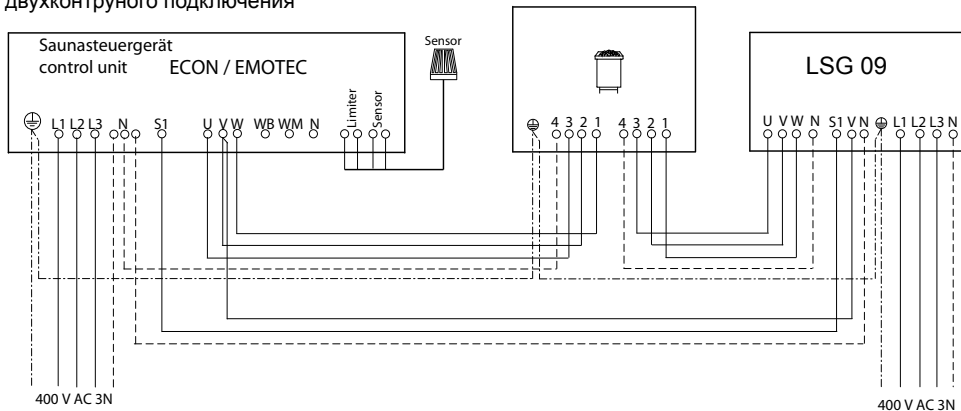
Двухконтурного подключения

Saunasteuergerät
control unit ECON / EMOTEC

Sensor

L1 L2 L3 N S1 U V W WB WM N Limiter Sensor

4 3 2 1 4 3 2 1

LSG 09

U V W N S1 V N L1 L2 L3 N

400 V AC 3N

400 V AC 3N